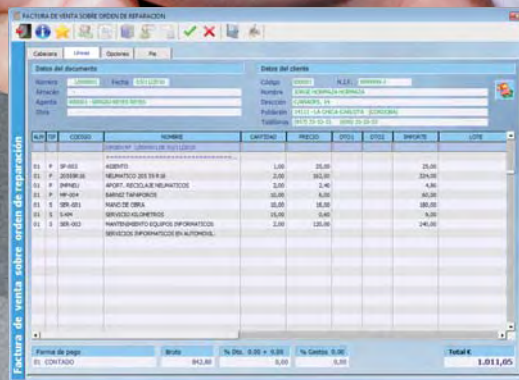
FACTURA DE VENTA SOBRE ORDEN DE REPARACION

Cabecera | Líneas | Opciones | Pie

Datos del documento
Número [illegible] Fecha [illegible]
Situación
Agente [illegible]
Obra

Datos del cliente
Código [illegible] N.I.F. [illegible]
Nombre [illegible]
Dirección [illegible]
Población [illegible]
Teléfonos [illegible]

| ALM | TP | CODIGO | NOMBRE | CANTIDAD | PRECIO | DTO1 | DTO2 | IMPORTE | LOTE |
|---|---|---|---|---|---|---|---|---|---|
| | | | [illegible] | | | | | | |
| | | | ================================ | | | | | | |
| 01 | P | SP-003 | ACEITE | 1,00 | 25,00 | | | 25,00 | |
| 01 | P | 205X9R16 | NEUMATICO 205 55 R 16 | 2,00 | 162,00 | | | 324,00 | |
| 01 | P | IMPNEU | APORT. RECICLAJE NEUMATICOS | 2,00 | 2,40 | | | 4,80 | |
| 01 | P | MP-004 | BARNIZ TAPAPOROS | 10,00 | 6,00 | | | 60,00 | |
| 01 | S | SER-001 | MANO DE OBRA | 10,00 | 18,00 | | | 180,00 | |
| 01 | S | S-KM | SERVICIO KILOMETROS | 15,00 | 0,40 | | | 6,00 | |
| 01 | S | SER-003 | MANTENIMIENTO EQUIPOS INFORMATICOS | 2,00 | 120,00 | | | 240,00 | |
| | | | SERVICIOS INFORMATICOS EN AUTOMOVIL | | | | | | |

Forma de pago: 01 CONTADO
Bruto: 842,80
% Dto. 0,00 + 0,00: 0,00
% Gastos 0,00: 0,00
Total €: 1.011,05

Factura de venta sobre orden de reparación